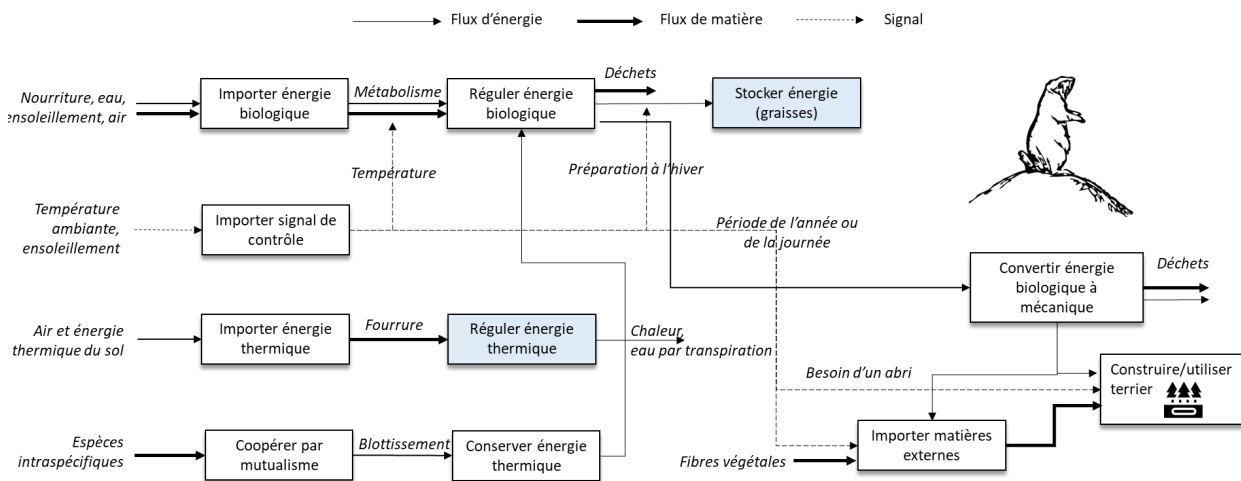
Flux d'énergie
Flux de matière
Signal

Nourriture, eau, ensoleillement, air

Importer énergie biologique

Métabolisme

Réguler énergie biologique

Déchets

Stocker énergie (graisses)

Température

Préparation à l'hiver

Température ambiante, ensoleillement

Importer signal de contrôle

Période de l'année ou de la journée

Convertir énergie biologique à mécanique

Déchets

Air et énergie thermique du sol

Importer énergie thermique

Fourrure

Réguler énergie thermique

Chaleur, eau par transpiration

Besoin d'un abri

Construire/utiliser terrier

Espèces intraspécifiques

Coopérer par mutualisme

Blottissement

Conserver énergie thermique

Importer matières externes

Fibres végétales